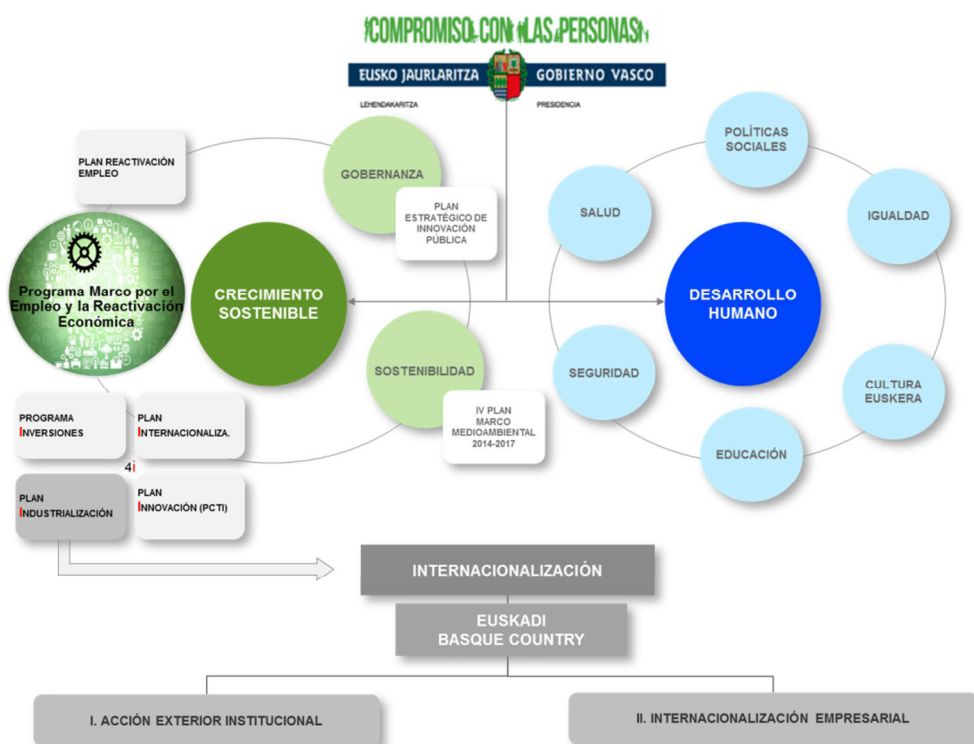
¡COMPROMISO CON LAS PERSONAS!

EUSKO JAURLARITZA GOBIERNO VASCO

LEHENDAKARITZA PRESIDENCIA

PLAN REACTIVACIÓN EMPLEO

GOBERNANZA

PLAN ESTRATÉGICO DE INNOVACIÓN PÚBLICA

Programa Marco por el Empleo y la Reactivación Económica

CRECIMIENTO SOSTENIBLE

SOSTENIBILIDAD

IV PLAN MARCO MEDIOAMBIENTAL 2014-2017

PROGRAMA INVERSIONES

PLAN INTERNACIONALIZA.

4i

PLAN INDUSTRIALIZACIÓN

PLAN INNOVACIÓN (PCTI)

POLÍTICAS SOCIALES

SALUD

IGUALDAD

DESARROLLO HUMANO

SEGURIDAD

CULTURA EUSKERA

EDUCACIÓN

INTERNACIONALIZACIÓN

EUSKADI BASQUE COUNTRY

I. ACCIÓN EXTERIOR INSTITUCIONAL

II. INTERNACIONALIZACIÓN EMPRESARIAL